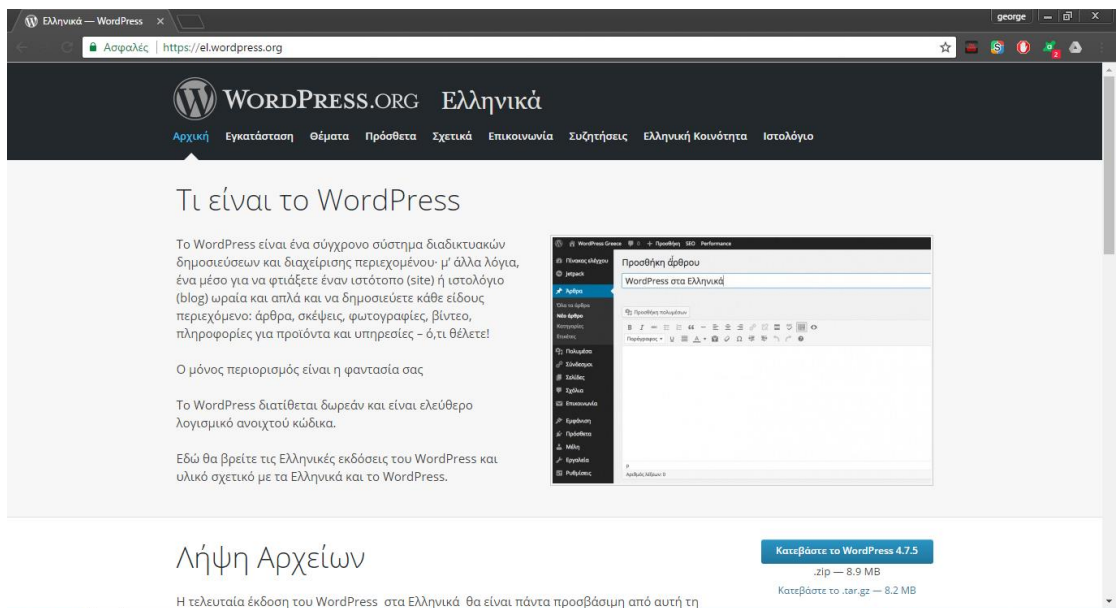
Ελληνικά — WordPress ×

george

Ασφαλές | https://el.wordpress.org

WordPress.org Ελληνικά

Αρχική Εγκατάσταση Θέματα Πρόσθετα Σχετικά Επικοινωνία Συζητήσεις Ελληνική Κοινότητα Ιστολόγιο

Τι είναι το WordPress

Το WordPress είναι ένα σύγχρονο σύστημα διαδικτυακών δημοσιεύσεων και διαχείρισης περιεχομένου· μ' άλλα λόγια, ένα μέσο για να φτιάξετε έναν ιστότοπο (site) ή ιστολόγιο (blog) ωραία και απλά και να δημοσιεύετε κάθε είδους περιεχόμενο: άρθρα, σκέψεις, φωτογραφίες, βίντεο, πληροφορίες για προϊόντα και υπηρεσίες – ό,τι θέλετε!

Ο μόνος περιορισμός είναι η φαντασία σας

Το WordPress διατίθεται δωρεάν και είναι ελεύθερο λογισμικό ανοιχτού κώδικα.

Εδώ θα βρείτε τις Ελληνικές εκδόσεις του WordPress και υλικό σχετικό με τα Ελληνικά και το WordPress.

WordPress Greece + Προσθήκη SEO Performance

Πίνακας ελέγχου
Jetpack
Άρθρα
Όλα τα άρθρα
Νέο άρθρο
Κατηγορίες
Ετικέτες
Πολυμέσα
Σύνδεσμοι
Σελίδες
Σχόλια
Επικοινωνία
Εμφάνιση
Πρόσθετα
Μέλη
Εργαλεία
Ρυθμίσεις

Προσθήκη άρθρου

WordPress στα Ελληνικά

Προσθήκη πολυμέσων

Παράγραφος

Αριθμός λέξεων: 0

Λήψη Αρχείων

Η τελευταία έκδοση του WordPress στα Ελληνικά θα είναι πάντα προσβάσιμη από αυτή τη

Κατεβάστε το WordPress 4.7.5

.zip — 8.9 MB

Κατεβάστε το .tar.gz — 8.2 MB